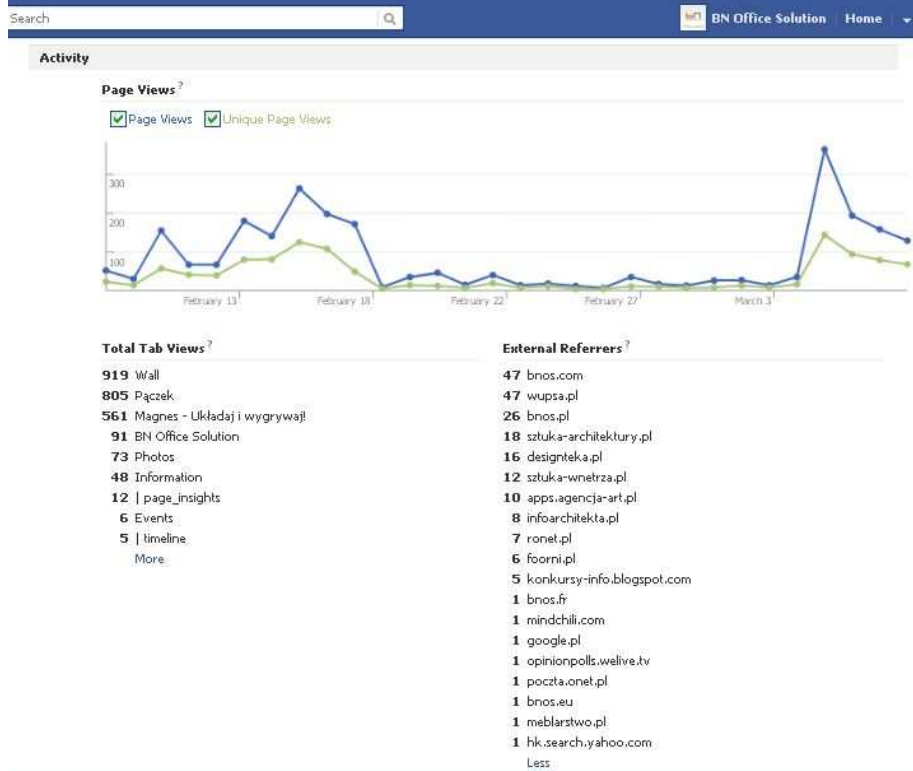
Search

BN Office Solution | Home

Activity

Page Views ?

Page Views Unique Page Views

300
200
100

February 13 February 18 February 22 February 27 March 3

Total Tab Views ?

919 Wall
805 Pączek
561 Magnes - Układaj i wygrywaj!
91 BN Office Solution
73 Photos
48 Information
12 | page_insights
6 Events
5 | timeline
More

External Referrers ?

47 bnos.com
47 wupsa.pl
26 bnos.pl
18 sztuka-architektury.pl
16 designteka.pl
12 sztuka-wnetrza.pl
10 apps.agencja-art.pl
8 infoarchitekta.pl
7 ronet.pl
6 foorni.pl
5 konkursy-info.blogspot.com
1 bnos.fr
1 mindchili.com
1 google.pl
1 opinionpolls.welive.tv
1 poczta.onet.pl
1 bnos.eu
1 meblarstwo.pl
1 hk.search.yahoo.com
Less